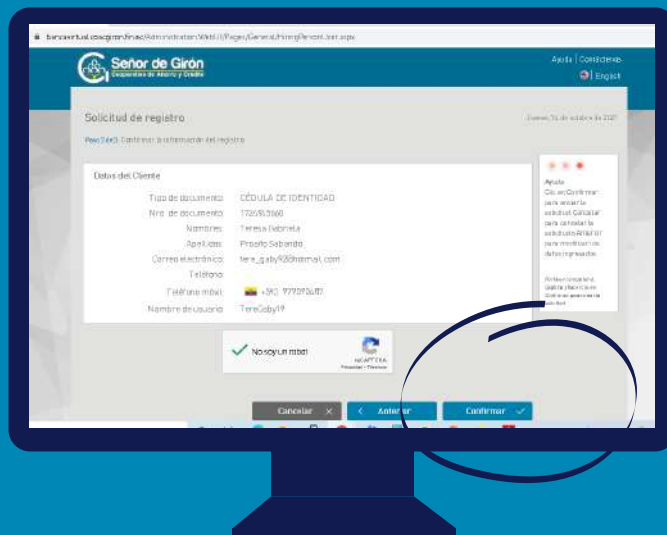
bancavirtual.cacsgiron.fin.ec/Administracion.WebUI/Pages/General/FirmaPresent.ser.aspx

Señor de Girón
Cooperativa de Ahorro y Crédito

Ayuda | Contáctenos
English

Solicitud de registro

Jueves, 21 de octubre de 2021

Paso 3 de 3: Confirmar la información del registro

Datos del Cliente

| | |
|---|---|
| Tipo de documento | CÉDULA DE IDENTIDAD |
| Nro. de documento | 1726513568 |
| Nombres | Teresa Gabriela |
| Apellidos | Proaño Sabando |
| Correo electrónico | tere_gaby92@hotmail.com |
| Teléfono | |
| Teléfono móvil | +593 979203683 |
| Nombre de usuario | TereGaby19 |

Ayuda
Clic en Confirmar para enviar la solicitud, Cancelar para cancelar la solicitud o Anterior para modificar los datos ingresados.

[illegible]

No soy un robot
reCAPTCHA
Privacidad - Términos

Cancelar ×
< Anterior
Confirmar ✓